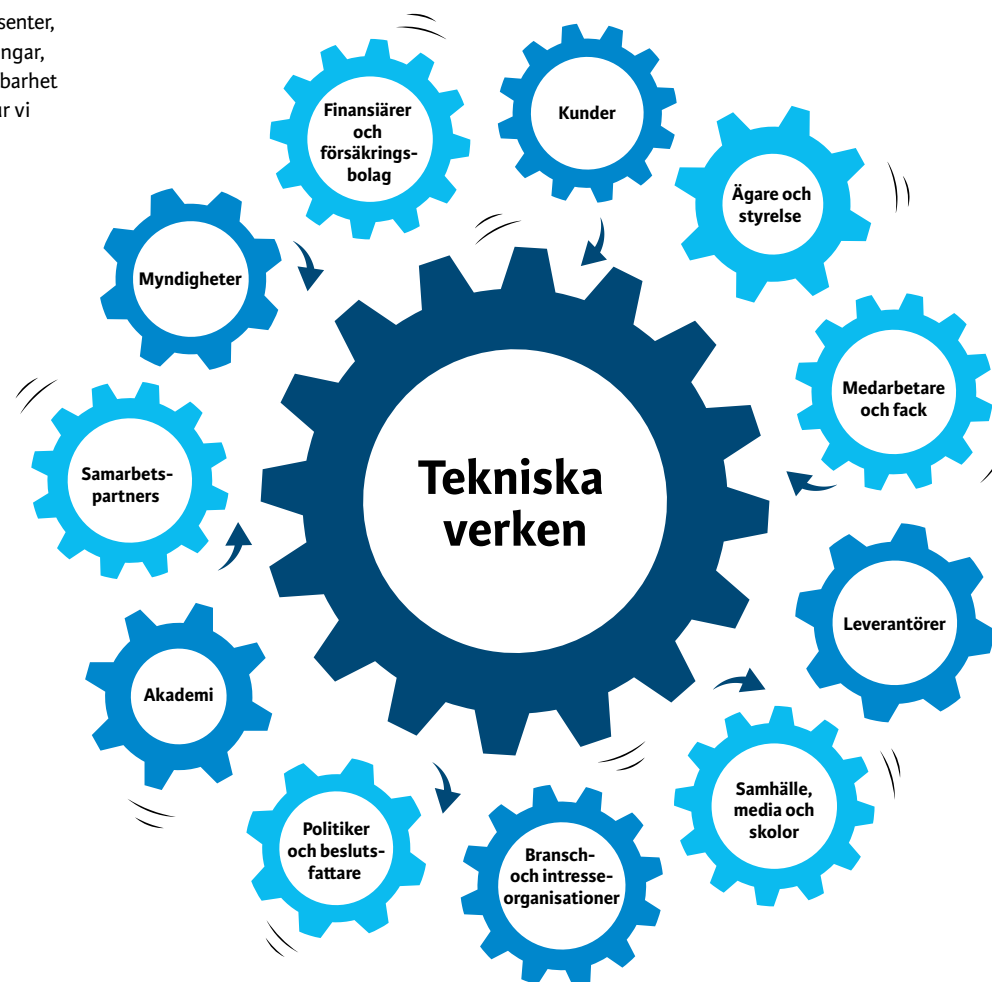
senter, ngar, barhet r vi

Finansiärer och försäkringsbolag

Kunder

Ägare och styrelse

Myndigheter

Medarbetare och fack

Samarbetspartners

Tekniska verken

Leverantörer

Akademi

Samhälle, media och skolor

Politiker och beslutsfattare

Bransch- och intresseorganisationer